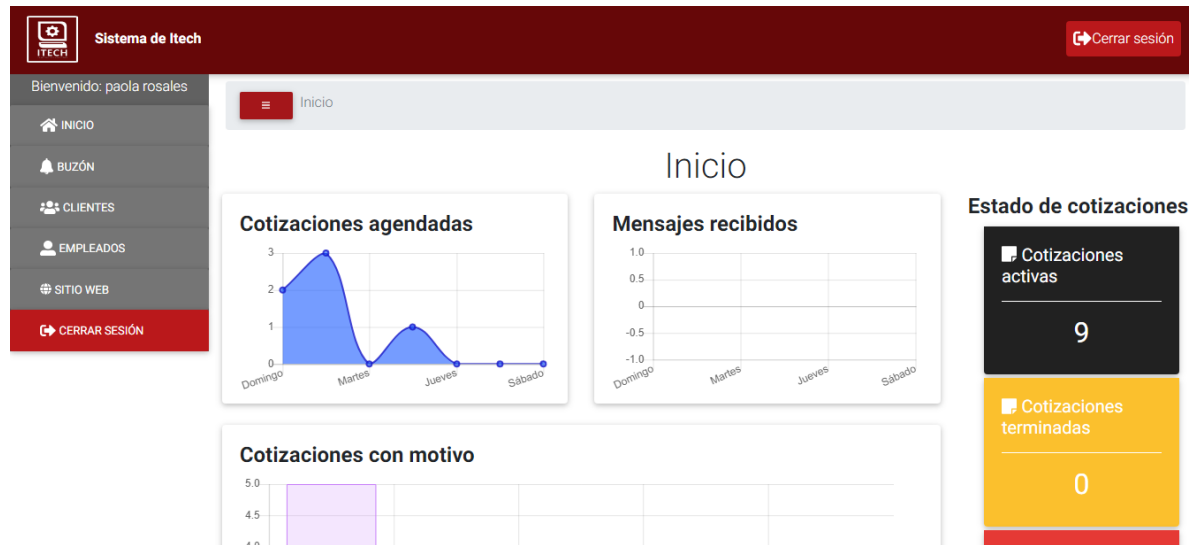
ITECH

Sistema de Itech

Cerrar sesión

Bienvenido: paola rosales

INICIO

BUZÓN

CLIENTES

EMPLEADOS

SITIO WEB

CERRAR SESIÓN

≡ Inicio

Inicio

Cotizaciones agendadas

3
2
1
0
Domingo
Martes
Jueves
Sábado

Mensajes recibidos

1.0
0.5
0
-0.5
-1.0
Domingo
Martes
Jueves
Sábado

Estado de cotizaciones

Cotizaciones activas

9

Cotizaciones terminadas

0

Cotizaciones con motivo

5.0
4.5
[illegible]